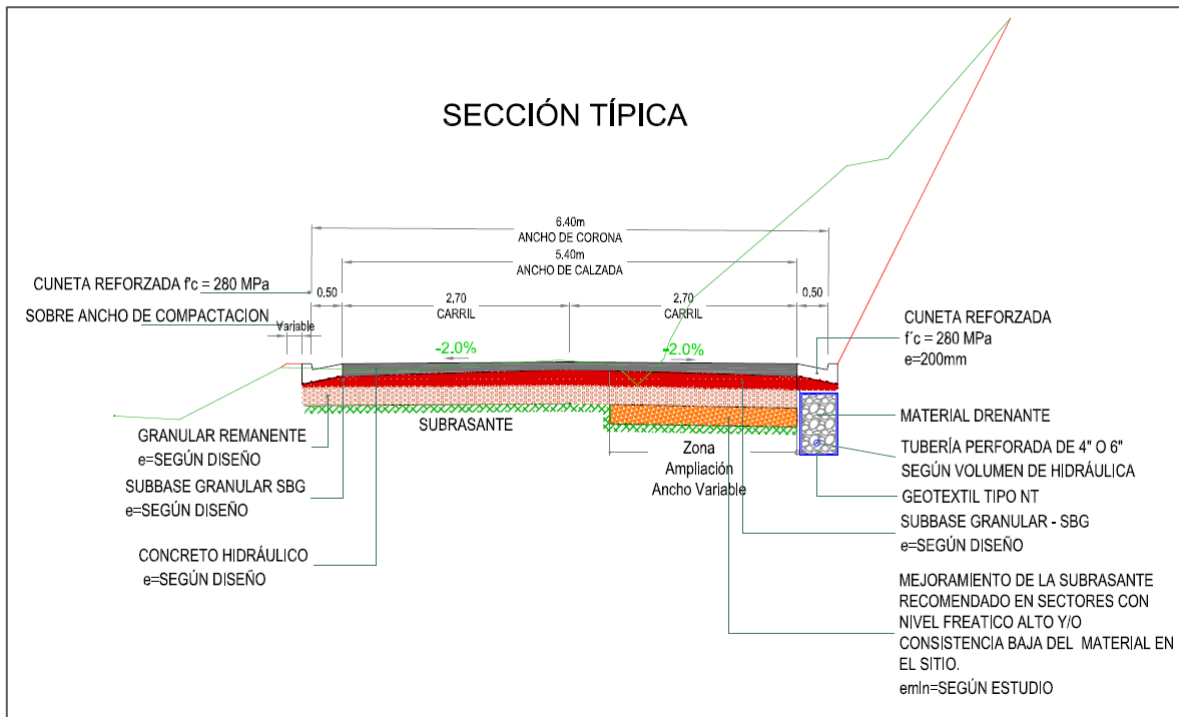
SECCIÓN TÍPICA

6.40m
ANCHO DE CORONA
5.40m
ANCHO DE CALZADA

CUNETA REFORZADA f'c = 280 MPa
0,50
SOBRE ANCHO DE COMPACTACION
Variable
2,70
CARRIL
2,70
CARRIL
0,50
-2.0%
-2.0%

CUNETA REFORZADA
f´c = 280 MPa
e=200mm

GRANULAR REMANENTE
e=SEGÚN DISEÑO
SUBRASANTE
SUBBASE GRANULAR SBG
e=SEGÚN DISEÑO
CONCRETO HIDRÁULICO
e=SEGÚN DISEÑO

Zona
Ampliación
Ancho Variable

MATERIAL DRENANTE
TUBERÍA PERFORADA DE 4" O 6"
SEGÚN VOLUMEN DE HIDRÁULICA
GEOTEXTIL TIPO NT
SUBBASE GRANULAR - SBG
e=SEGÚN DISEÑO

MEJORAMIENTO DE LA SUBRASANTE RECOMENDADO EN SECTORES CON NIVEL FREATICO ALTO Y/O CONSISTENCIA BAJA DEL MATERIAL EN EL SITIO.
emln=SEGÚN ESTUDIO